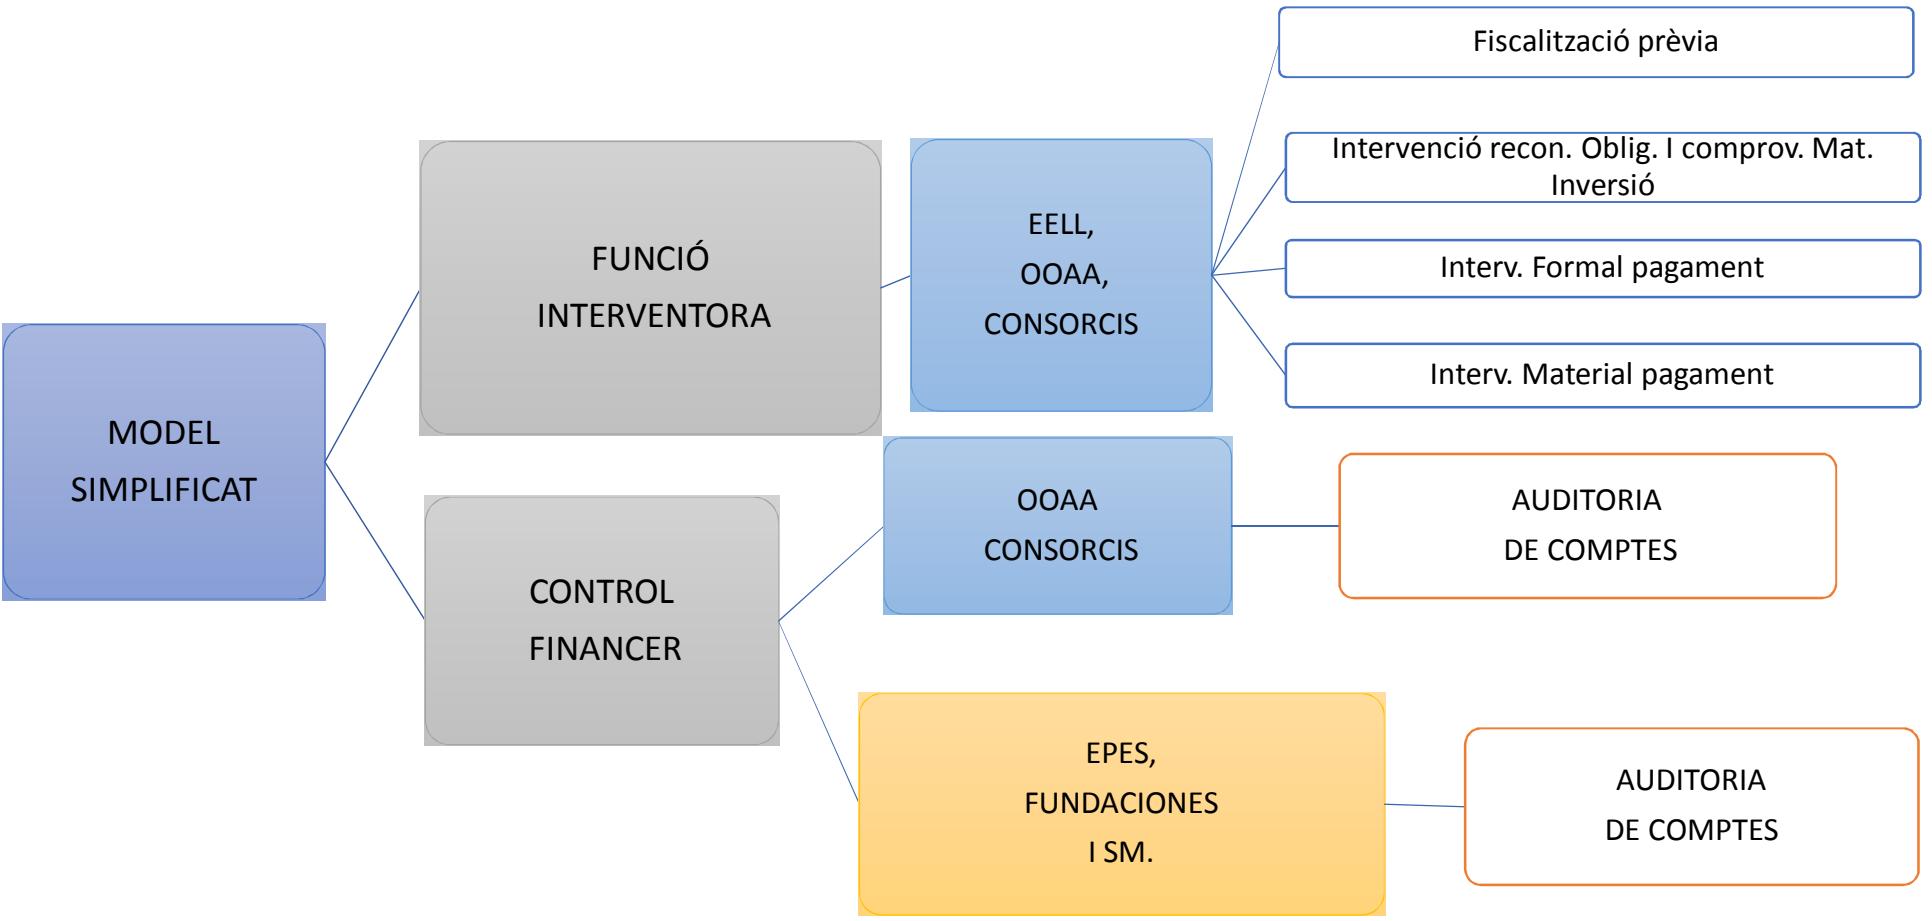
MODEL SIMPLIFICAT

FUNCIÓ INTERVENTORA

EELL, OOAA, CONSORCIS

Fiscalització prèvia

Intervenció recon. Oblig. I comprov. Mat. Inversió

Interv. Formal pagament

Interv. Material pagament

CONTROL FINANCER

OOAA CONSORCIS

AUDITORIA DE COMPTES

EPES, FUNDACIONES I SM.

AUDITORIA DE COMPTES